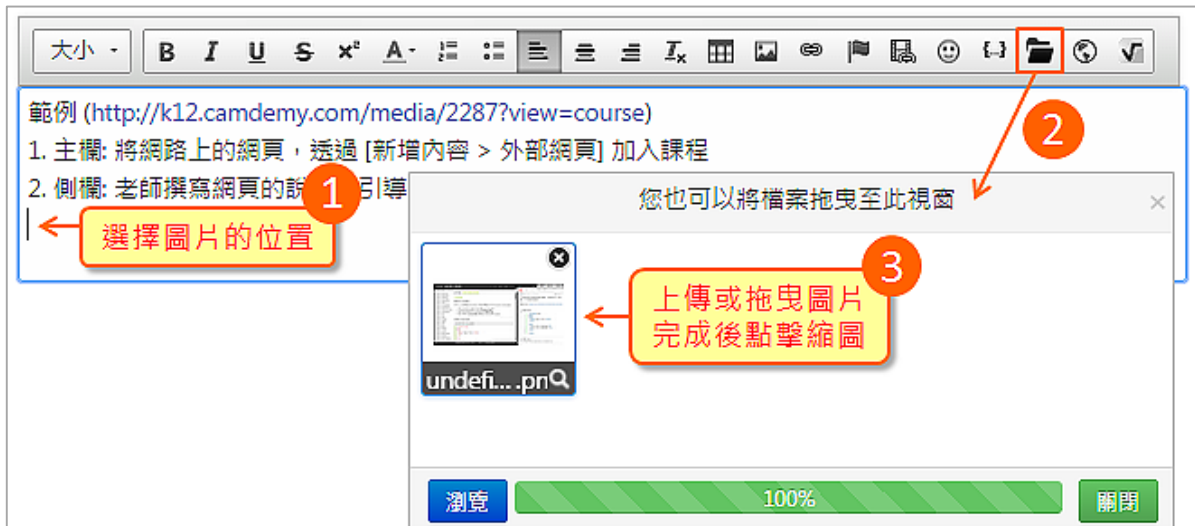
大小

範例 (http://k12.camdemy.com/media/2287?view=course)
1. 主欄: 將網路上的網頁，透過 [新增內容 > 外部網頁] 加入課程
2. 側欄: 老師撰寫網頁的説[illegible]引導

1 選擇圖片的位置

2

您也可以將檔案拖曳至此視窗

3 上傳或拖曳圖片完成後點擊縮圖

undefi... .pn

瀏覽 100% 關閉